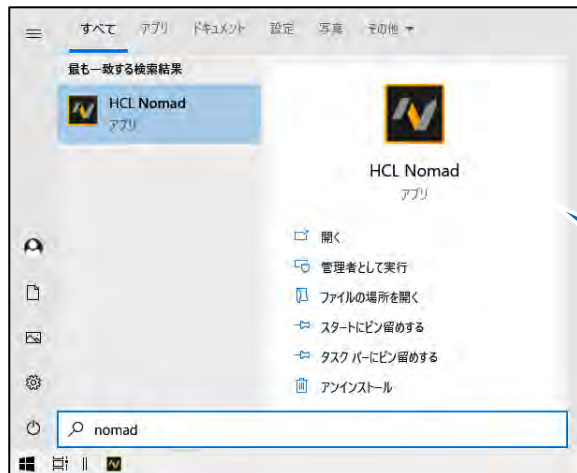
すべて アプリ ドキュメント 設定 写真 その他

最も一致する検索結果

HCL Nomad
アプリ

HCL Nomad
アプリ

開く
管理者として実行
ファイルの場所を開く
スタートにピン留めする
タスク バーにピン留めする
アンインストール

nomad